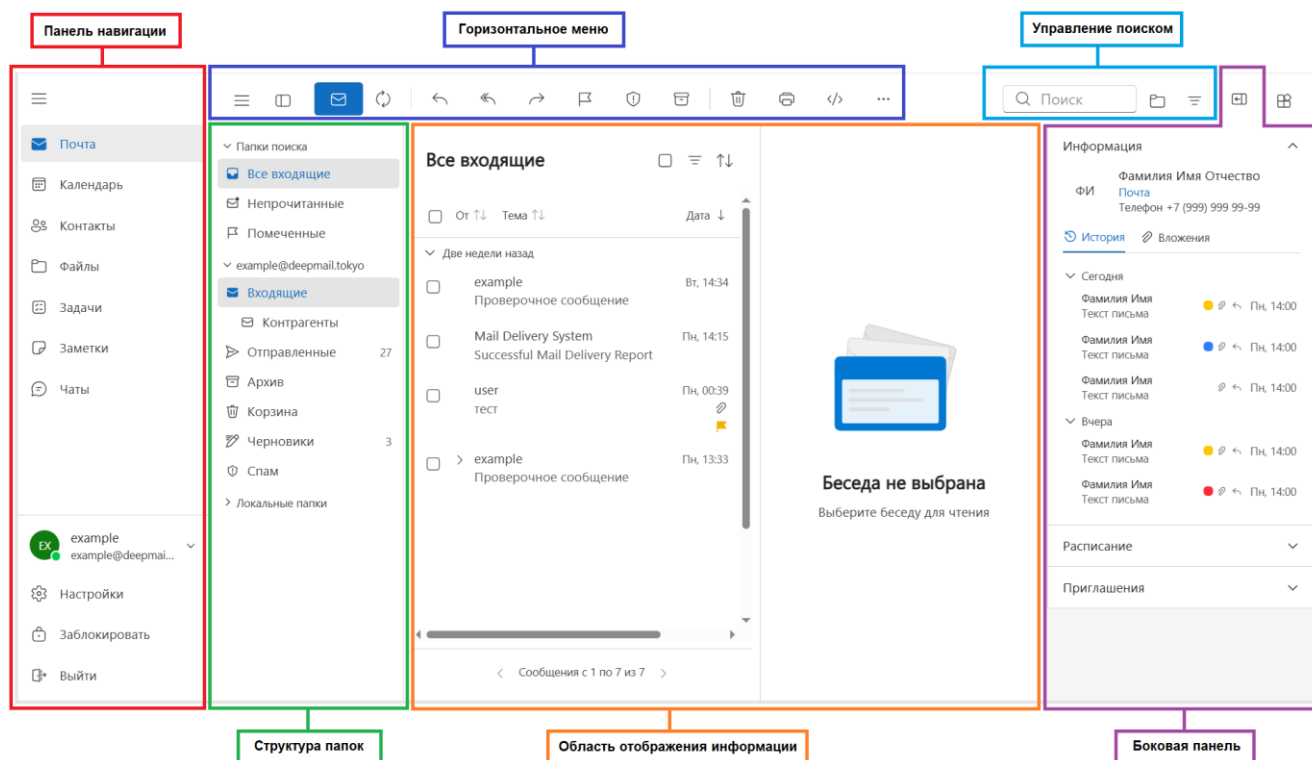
Панель навигации

Горизонтальное меню

Управление поиском

Поиск

Почта
Календарь
Контакты
Файлы
Задачи
Заметки
Чаты

EX example
example@deepmai...
Настройки
Заблокировать
Выйти

Папки поиска
Все входящие
Непрочитанные
Помеченные
example@deepmail.tokyo
Входящие
Контрагенты
Отправленные 27
Архив
Корзина
Черновики 3
Спам
Локальные папки

Все входящие

От Тема Дата

Две недели назад

example
Проверочное сообщение
Вт, 14:34

Mail Delivery System
Successful Mail Delivery Report
Пн, 14:15

user
тест
Пн, 00:39

example
Проверочное сообщение
Пн, 13:33

Сообщения с 1 по 7 из 7

Беседа не выбрана
Выберите беседу для чтения

Информация
ФИ
Фамилия Имя Отчество
Почта
Телефон +7 (999) 999 99-99
История Вложения
Сегодня
Фамилия Имя
Текст письма
Пн, 14:00
Фамилия Имя
Текст письма
Пн, 14:00
Фамилия Имя
Текст письма
Пн, 14:00
Вчера
Фамилия Имя
Текст письма
Пн, 14:00
Фамилия Имя
Текст письма
Пн, 14:00
Расписание
Приглашения

Структура папок

Область отображения информации

Боковая панель